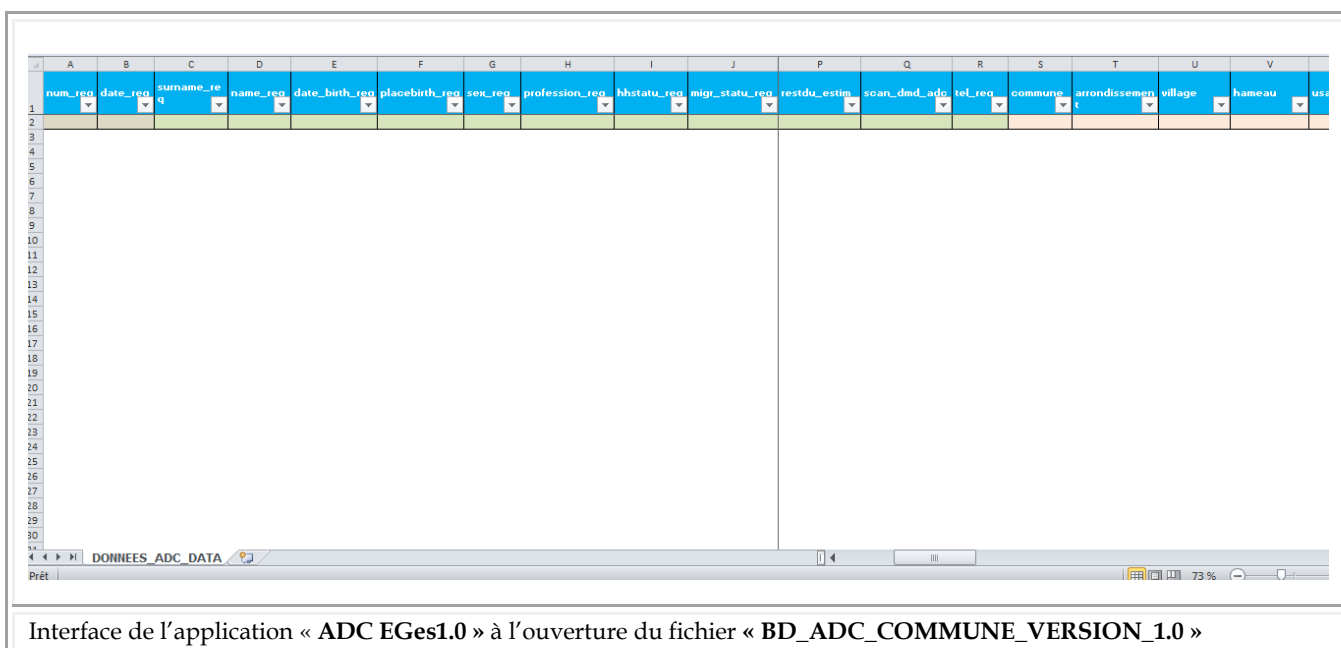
| | A | B | C | D | E | F | G | H | I | J | P | Q | R | S | T | U | V | |
|---|---|---|---|---|---|---|---|---|---|---|---|---|---|---|---|---|---|---|
| 1 | num_req | date_req | surname_req | name_req | date_birth_req | placebirth_req | sex_req | profession_req | hhstatu_req | migr_statu_req | restdu_estim | scan_dmd_adc | tel_req | commune | arrondissement | village | hameau | usa |
| 2 | | | | | | | | | | | | | | | | | | |

3 4 5 6 7 8 9 10 11 12 13 14 15 16 17 18 19 20 21 22 23 24 25 26 27 28 29 30

DONNEES_ADC_DATA

Prêt 73 %

Interface de l’application « **ADC EGes1.0 »** à l’ouverture du fichier **« BD_ADC_COMMUNE_VERSION_1.0 »**